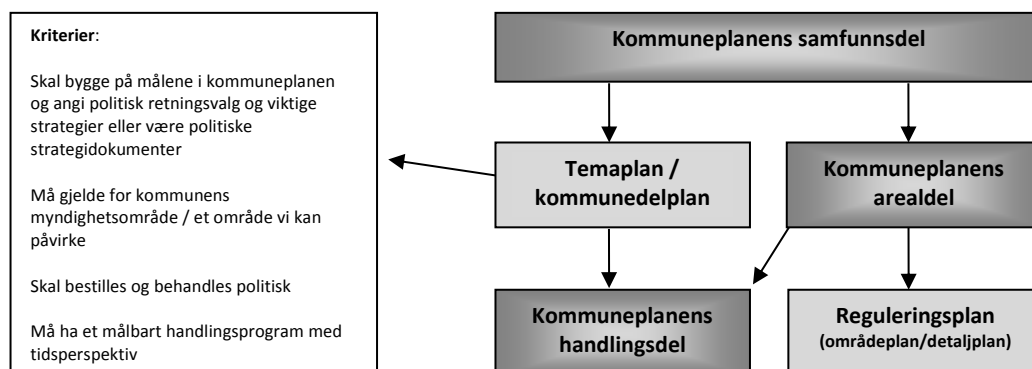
**Kriterier**:

Skal bygge på målene i kommuneplanen og angi politisk retningsvalg og viktige strategier eller være politiske strategidokumenter

Må gjelde for kommunens myndighetsområde / et område vi kan påvirke

Skal bestilles og behandles politisk

Må ha et målbart handlingsprogram med tidsperspektiv

Kommuneplanens samfunnsdel

Temaplan / kommunedelplan

Kommuneplanens arealdel

Kommuneplanens handlingsdel

Reguleringsplan (områdeplan/detaljplan)